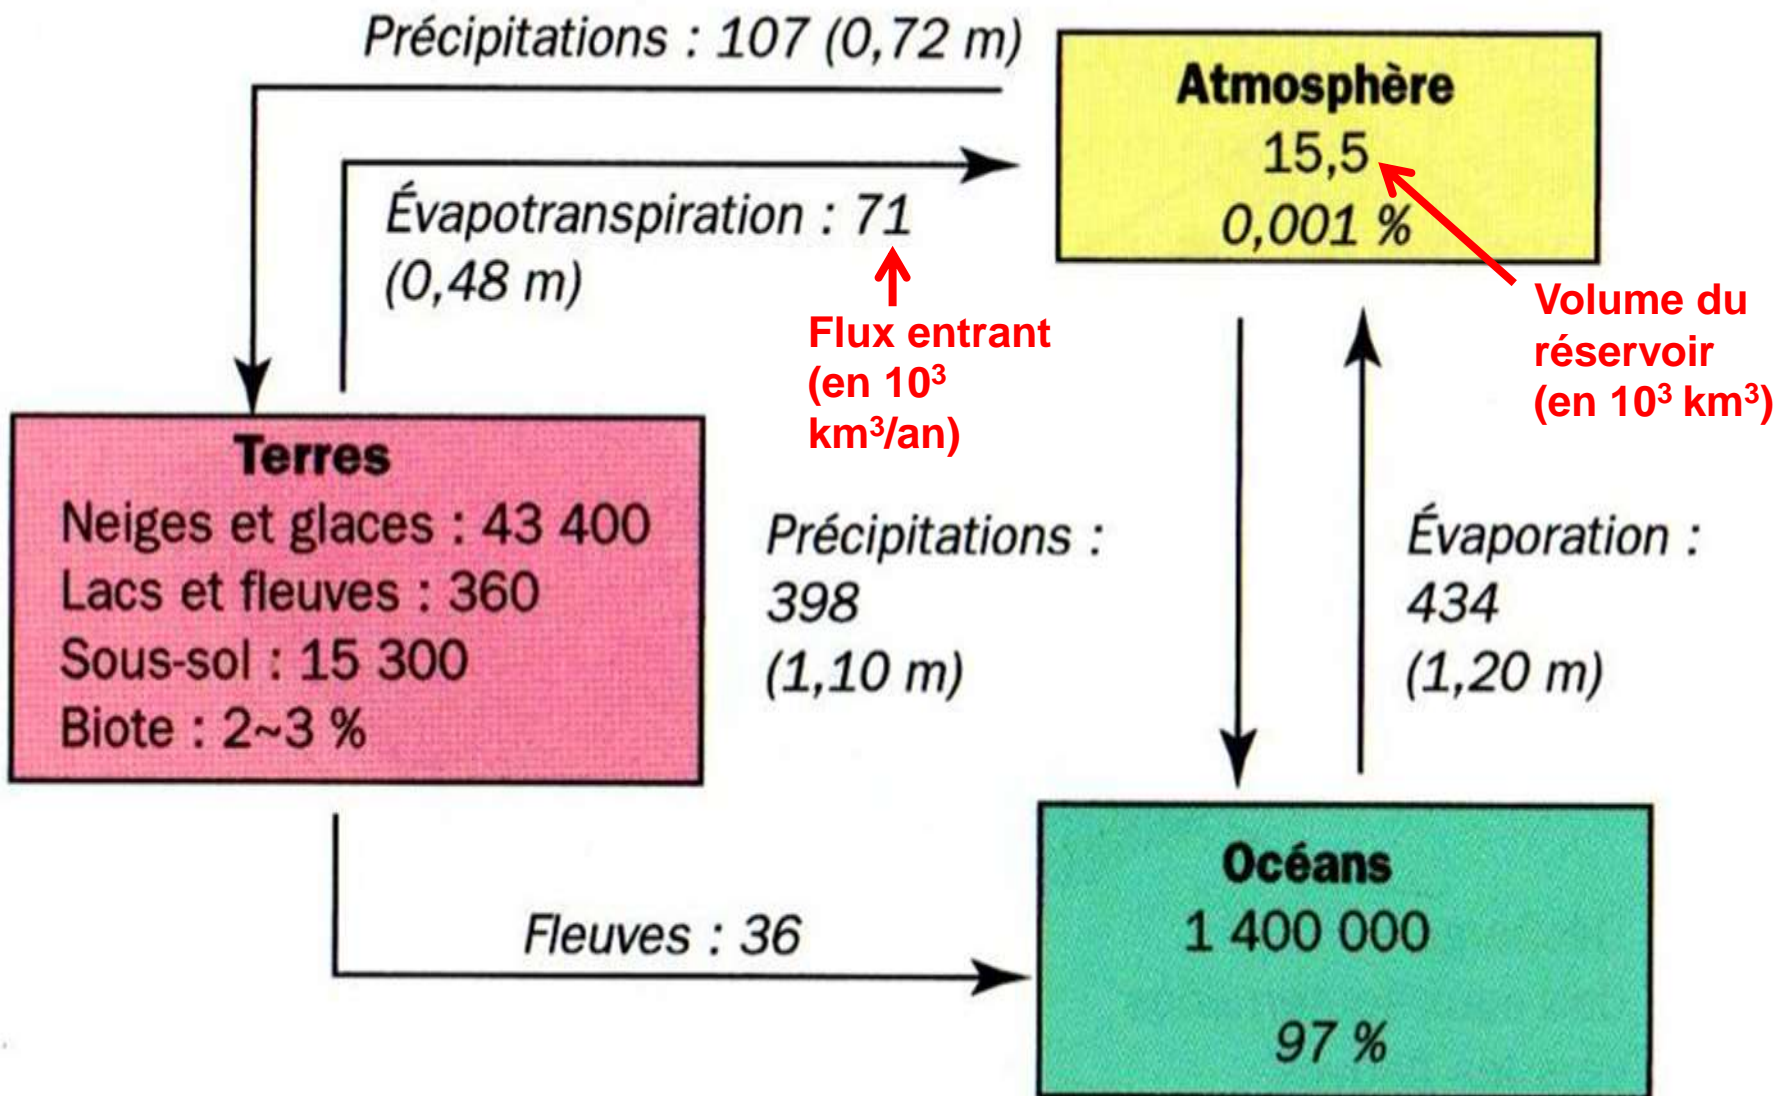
Précipitations : 107 (0,72 m)

Atmosphère
15,5
0,001 %

Évapotranspiration : 71
(0,48 m)

Flux entrant (en $10^3$ km$^3$/an)

Volume du réservoir (en $10^3$ km$^3$)

Terres
Neiges et glaces : 43 400
Lacs et fleuves : 360
Sous-sol : 15 300
Biote : 2~3 %

Précipitations :
398
(1,10 m)

Évaporation :
434
(1,20 m)

Fleuves : 36

Océans
1 400 000
97 %